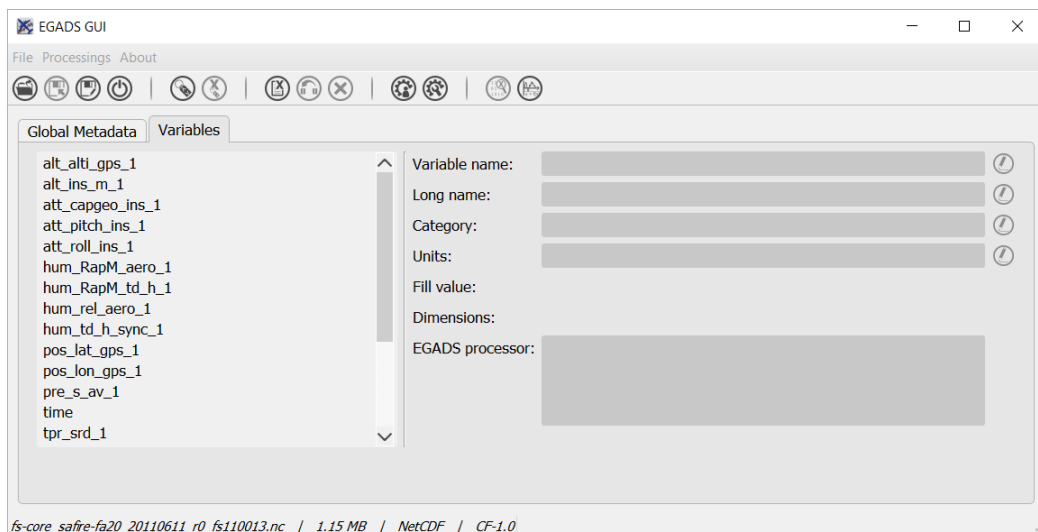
EGADS GUI

File Processings About

Global Metadata Variables

alt_alti_gps_1
alt_ins_m_1
att_capgeo_ins_1
att_pitch_ins_1
att_roll_ins_1
hum_RapM_aero_1
hum_RapM_td_h_1
hum_rel_aero_1
hum_td_h_sync_1
pos_lat_gps_1
pos_lon_gps_1
pre_s_av_1
time
tpr_srd_1

Variable name:
Long name:
Category:
Units:
Fill value:
Dimensions:
EGADS processor:

fs-core_safire-fa20_20110611_r0_fs110013.nc | 1.15 MB | NetCDF | CF-1.0